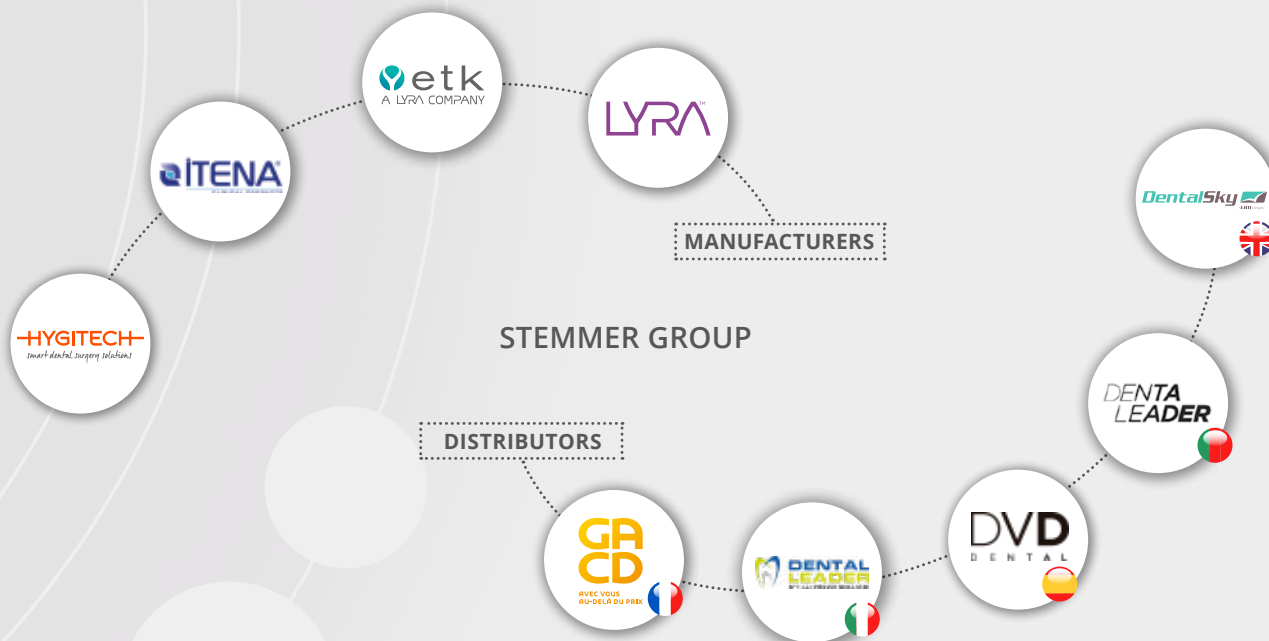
etk
A LYRA COMPANY

LYRA™

ITENA

MANUFACTURERS

DentalSky

HYGITECH
smart dental surgery solutions

STEMMER GROUP

DENTA LEADER

DISTRIBUTORS

GA CD
AVEC VOUS AU-DELÀ DU PRIX

DENTAL LEADER

DVD
DENTAL